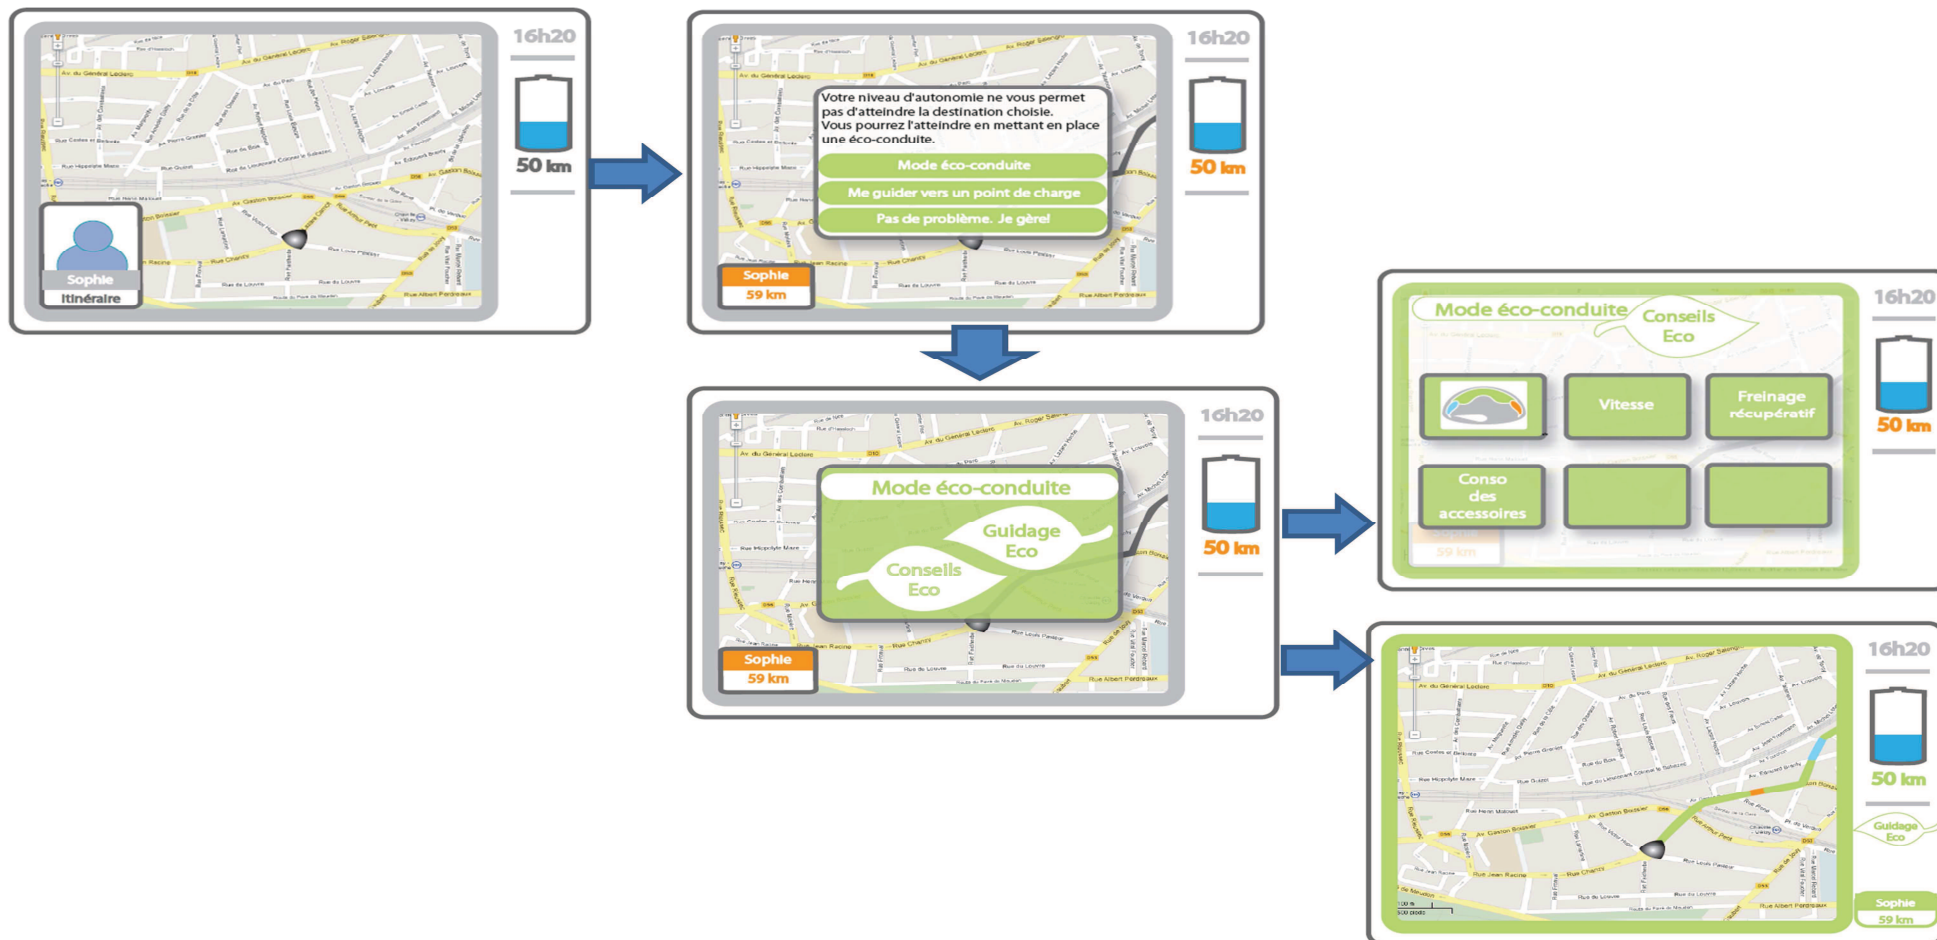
16h20
50 km
Sophie
Itinéraire

16h20
50 km
Votre niveau d'autonomie ne vous permet pas d'atteindre la destination choisie. Vous pourrez l'atteindre en mettant en place une éco-conduite.
Mode éco-conduite
Me guider vers un point de charge
Pas de problème. Je gère!
Sophie
59 km

16h20
50 km
Mode éco-conduite
Guidage Eco
Conseils Eco
Sophie
59 km

16h20
50 km
Mode éco-conduite
Conseils Eco
Vitesse
Freinage récupératif
Conso des accessoires
59 km

16h20
50 km
Guidage Eco
Sophie
59 km